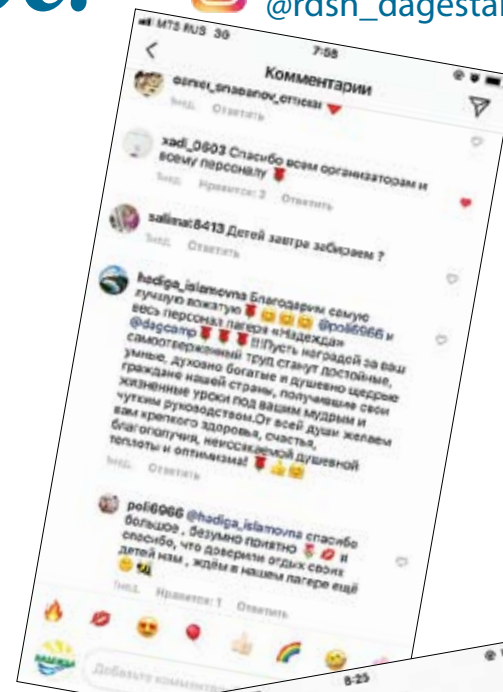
@rdsh_dagestan

MTS RUS 3G
7:58
Комментарии

osmei_shabanov_official
1нед. Ответить

xadi_0603 Спасибо всем организаторам и всему персоналу
1нед. Нравится: 2 Ответить

salima8413 Детей завтра забираем ?
1нед. Ответить

hadiga_islamovna Благодарим самую лучшую вожатую @poli6666 и весь персонал лагеря «Надежда» @dagcamp !!!Пусть наградой за ваш самоотверженный труд станут достойные, умные, духовно богатые и душевно щедрые граждане нашей страны, получившие свои жизненные уроки под вашим мудрым и чутким руководством.От всей души желаем вам крепкого здоровья, счастья, благополучия, неиссякаемой душевной теплоты и оптимизма!
1нед. Ответить

poli6666 @hadiga_islamovna спасибо большое , безумно приятно и спасибо, что доверили отдых своих детей нам , ждём в нашем лагере ещё
1нед. Нравится: 1 Ответить

Добавьте комментарий...

8:25